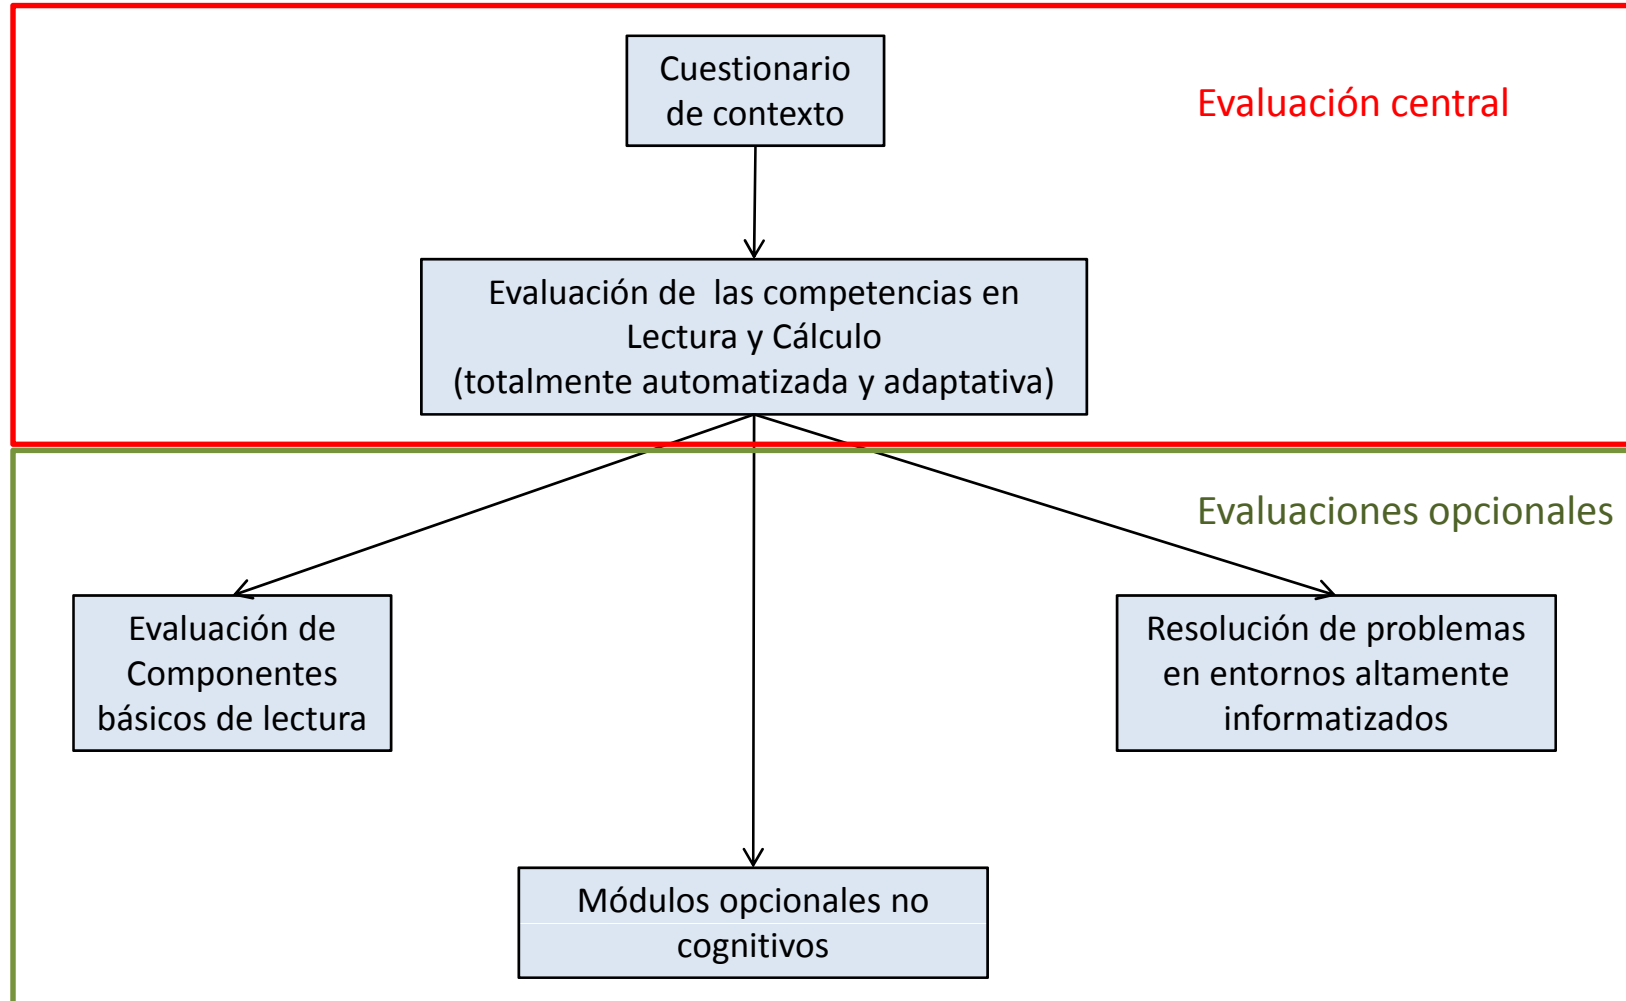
Cuestionario de contexto

Evaluación central

Evaluación de las competencias en Lectura y Cálculo (totalmente automatizada y adaptativa)

Evaluaciones opcionales

Evaluación de Componentes básicos de lectura

Resolución de problemas en entornos altamente informatizados

Módulos opcionales no cognitivos